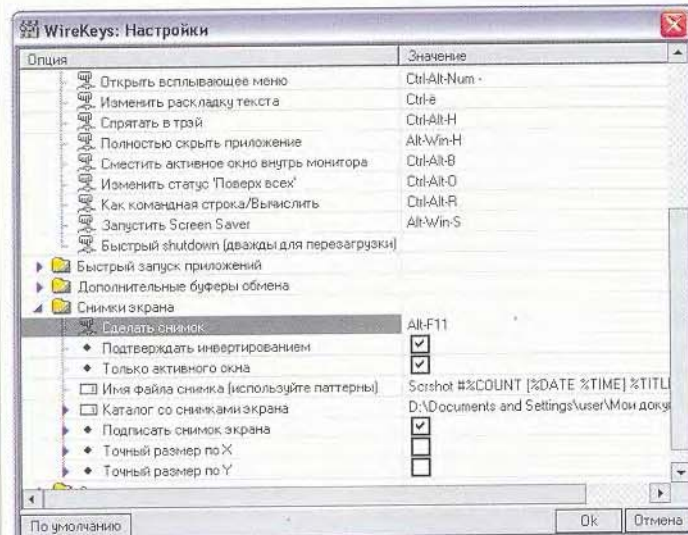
WireKeys: Настройки

| Опция | Значение |
|---|---|
| Открыть всплывающее меню | Ctrl-Alt-Num - |
| Изменить раскладку текста | Ctrl-ё |
| Спрятать в трэй | Ctrl-Alt-H |
| Полностью скрыть приложение | Alt-Win-H |
| Сместить активное окно внутрь монитора | Ctrl-Alt-B |
| Изменить статус 'Поверх всех' | Ctrl-Alt-O |
| Как командная строка/Вычислить | Ctrl-Alt-R |
| Запустить Screen Saver | Alt-Win-S |
| Быстрый shutdown (дважды для перезагрузки) | |
| Быстрый запуск приложений | |
| Дополнительные буферы обмена | |
| Снимки экрана | |
| Сделать снимок | Alt-F11 |
| Подтверждать инвертированием | ☑ |
| Только активного окна | ☑ |
| Имя файла снимка (используйте паттерны) | Scrshot #%COUNT [%DATE %TIME] %TITL |
| Каталог со снимками экрана | D:\Documents and Settings\user\Мои доку |
| Подписать снимок экрана | ☑ |
| Точный размер по X | ☐ |
| Точный размер по Y | ☐ |

По умолчанию

Ok

Отмена